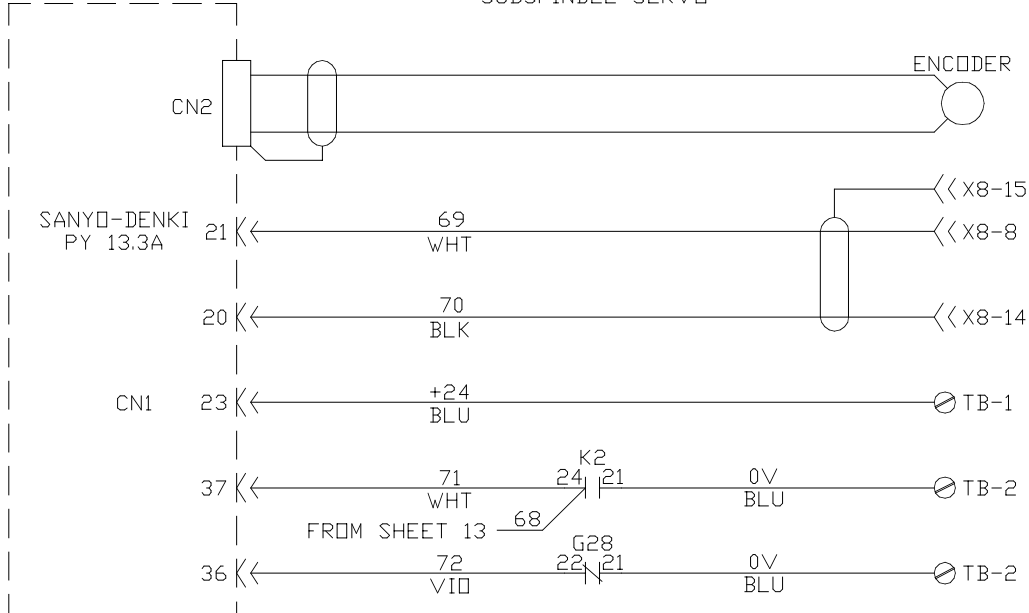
SUBSPINDLE SERVO

ENCODER

CN2

X8-15

SANYO-DENKI
PY 13.3A

21

69
WHT

X8-8

20

70
BLK

X8-14

CN1

23

+24
BLU

TB-1

37

71
WHT

K2
24 21

0V
BLU

TB-2

FROM SHEET 13

68

36

72
VIO

G28
22 21

0V
BLU

TB-2